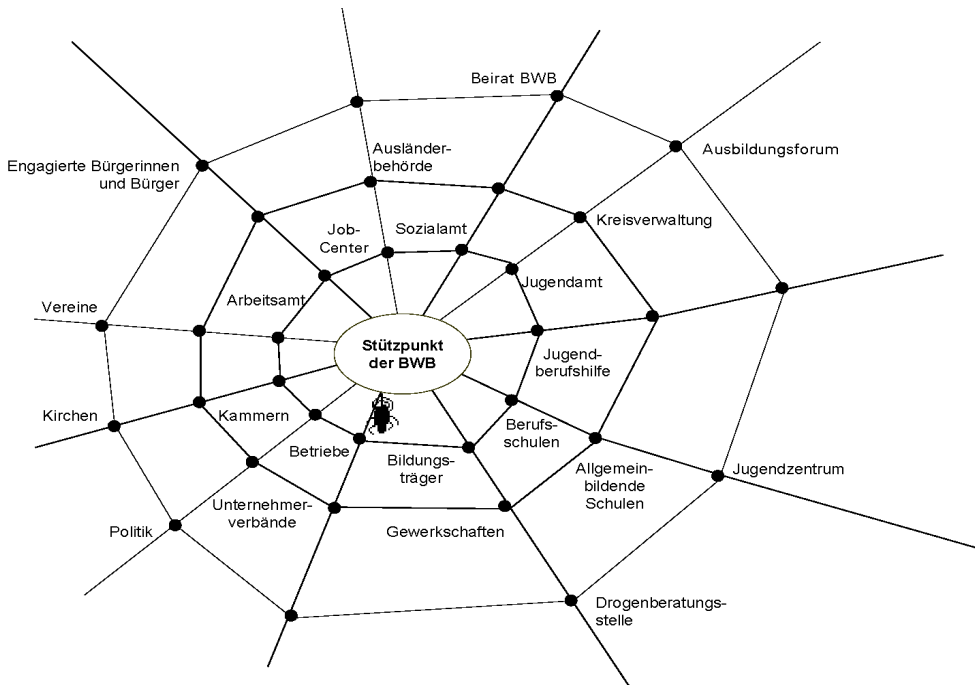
Beirat BWB

Engagierte Bürgerinnen und Bürger

Ausländerbehörde

Ausbildungsforum

Job-Center

Sozialamt

Kreisverwaltung

Jugendamt

Arbeitsamt

Vereine

Stützpunkt der BWB

Jugendberufshilfe

Kirchen

Kammern

Berufsschulen

Betriebe

Bildungsträger

Allgemeinbildende Schulen

Jugendzentrum

Unternehmerverbände

Politik

Gewerkschaften

Drogenberatungsstelle